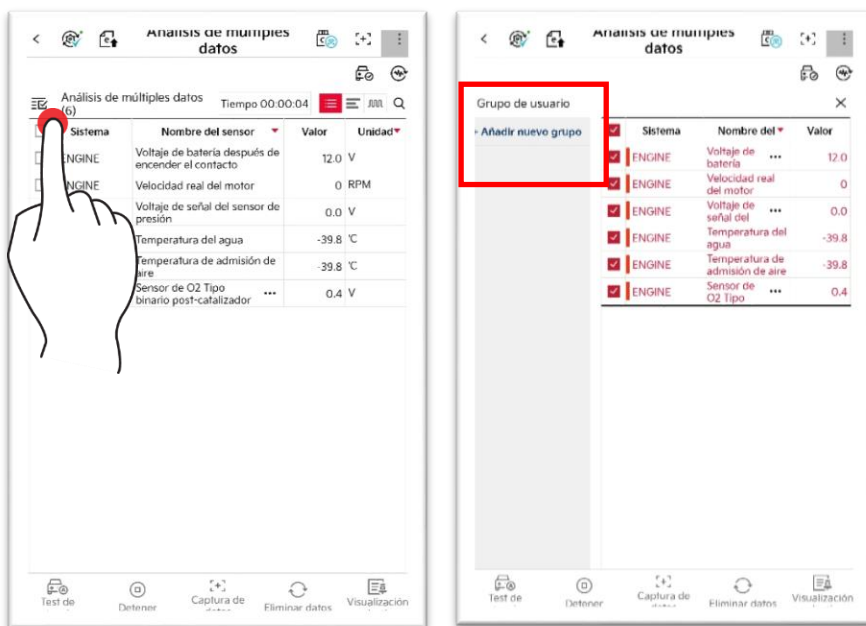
Análisis de múltiples datos

Análisis de múltiples datos (6)

Tiempo 00:00:04

| Sistema | Nombre del sensor | Valor | Unidad |
|---|---|---|---|
| ENGINE | Voltaje de batería después de encender el contacto | 12.0 | V |
| ENGINE | Velocidad real del motor | 0 | RPM |
| | Voltaje de señal del sensor de presión | 0.0 | V |
| | Temperatura del agua | -39.8 | ℃ |
| | Temperatura de admisión de aire | -39.8 | ℃ |
| | Sensor de O2 Tipo binario post-catalizador ••• | 0.4 | V |

Test de
Detener
Captura de datos
Eliminar datos
Visualización

Análisis de múltiples datos

Grupo de usuario

Añadir nuevo grupo

| Sistema | Nombre del | Valor |
|---|---|---|
| ENGINE | Voltaje de batería ••• | 12.0 |
| ENGINE | Velocidad real del motor | 0 |
| ENGINE | Voltaje de señal del ••• | 0.0 |
| ENGINE | Temperatura del agua | -39.8 |
| ENGINE | Temperatura de admisión de aire | -39.8 |
| ENGINE | Sensor de O2 Tipo ••• | 0.4 |

Test de
Detener
Captura de datos
Eliminar datos
Visualización